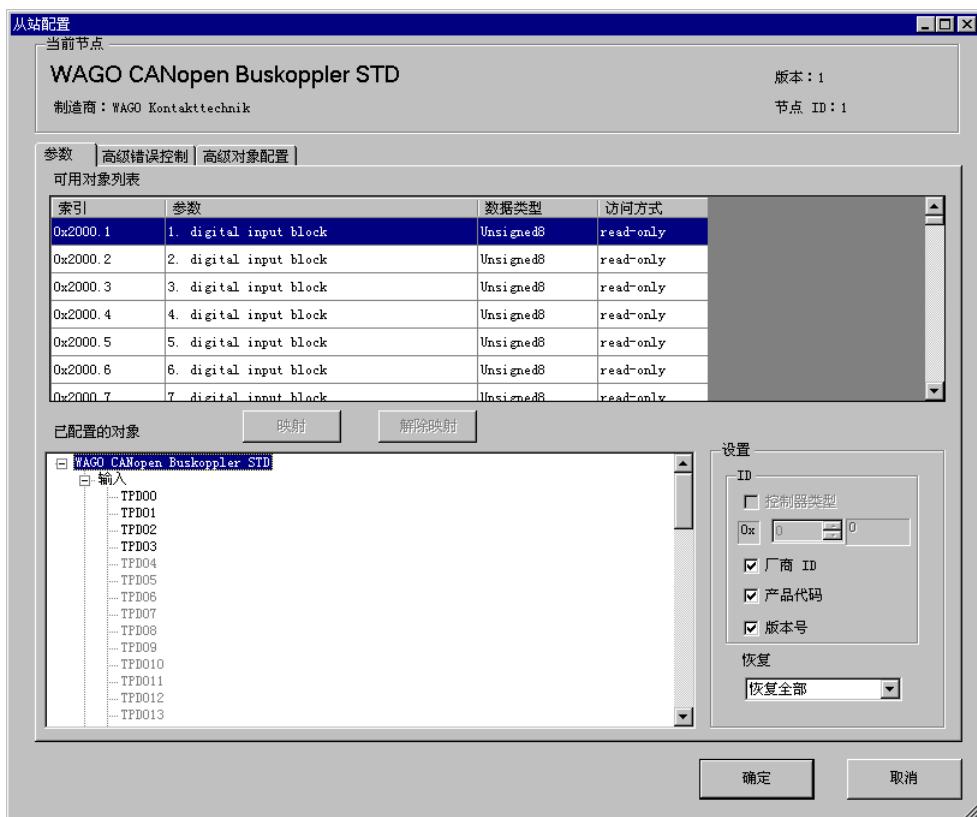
从站配置

当前节点

WAGO CANopen Buskoppler STD

版本：1

制造商：WAGO Kontakttechnik

节点 ID：1

参数 | 高级错误控制 | 高级对象配置

可用对象列表

| 索引 | 参数 | 数据类型 | 访问方式 |
|---|---|---|---|
| 0x2000.1 | 1. digital input block | Unsigned8 | read-only |
| 0x2000.2 | 2. digital input block | Unsigned8 | read-only |
| 0x2000.3 | 3. digital input block | Unsigned8 | read-only |
| 0x2000.4 | 4. digital input block | Unsigned8 | read-only |
| 0x2000.5 | 5. digital input block | Unsigned8 | read-only |
| 0x2000.6 | 6. digital input block | Unsigned8 | read-only |
| 0x2000.7 | 7. digital input block | Unsigned8 | read-only |

映射

解除映射

已配置的对象

WAGO CANopen Buskoppler STD
输入
TPDO0
TPDO1
TPDO2
TPDO3
TPDO4
TPDO5
TPDO6
TPDO7
TPDO8
TPDO9
TPDO10
TPDO11
TPDO12
TPDO13

设置

ID

控制器类型

0x 0 0

厂商 ID

产品代码

版本号

恢复

恢复全部

确定

取消